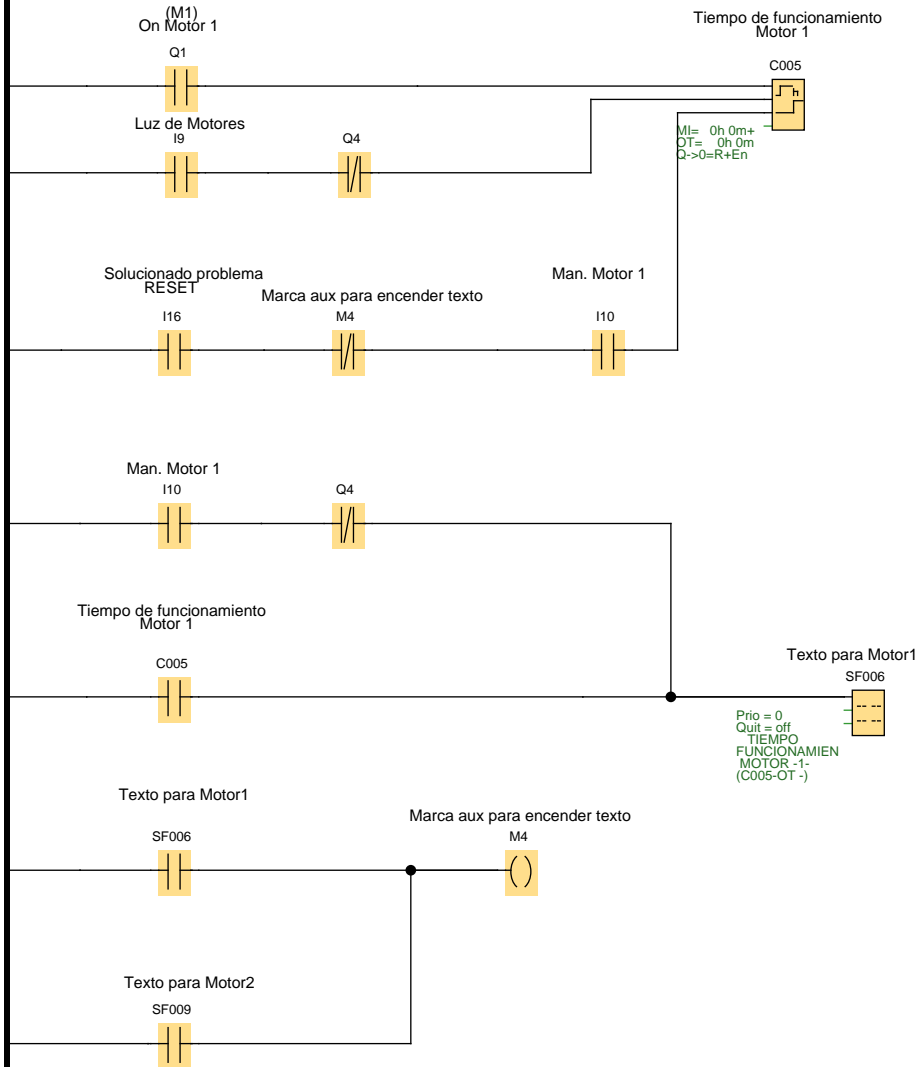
(M1)
On Motor 1

Q1

Tiempo de funcionamiento
Motor 1

C005

Luz de Motores

I9

Q4

MI= 0h 0m+
OT= 0h 0m
Q->0=R+En

Solucionado problema
RESET

I16

Marca aux para encender texto

M4

Man. Motor 1

I10

Man. Motor 1

I10

Q4

Tiempo de funcionamiento
Motor 1

C005

Texto para Motor1

SF006

Prio = 0
Quit = off
TIEMPO
FUNCIONAMIEN
MOTOR -1-
(C005-OT -)

Texto para Motor1

SF006

Marca aux para encender texto

M4

Texto para Motor2

SF009